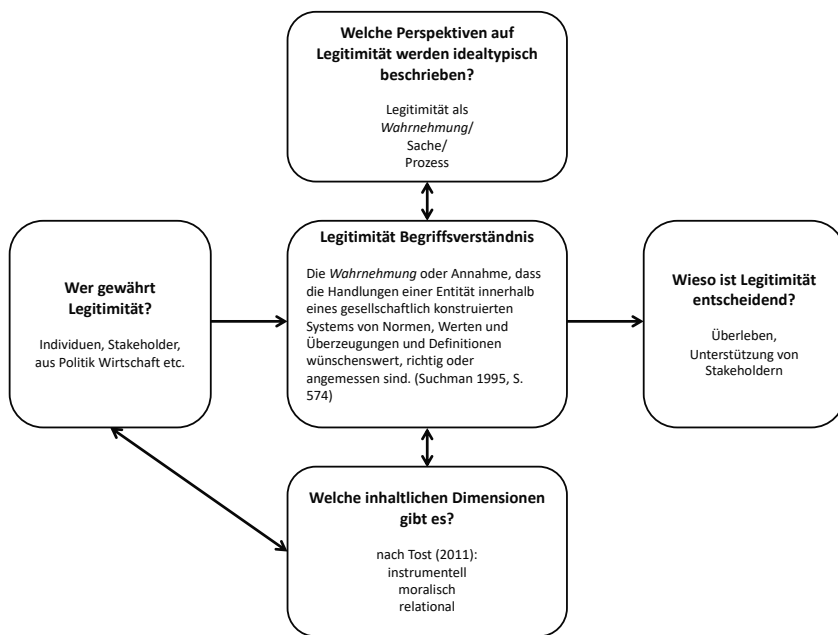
Welche Perspektiven auf Legitimität werden idealtypisch beschrieben?

Legitimität als *Wahrnehmung*/ Sache/ Prozess

Wer gewährt Legitimität?

Individuen, Stakeholder, aus Politik Wirtschaft etc.

Legitimität Begriffsverständnis

Die *Wahrnehmung* oder Annahme, dass die Handlungen einer Entität innerhalb eines gesellschaftlich konstruierten Systems von Normen, Werten und Überzeugungen und Definitionen wünschenswert, richtig oder angemessen sind. (Suchman 1995, S. 574)

Wieso ist Legitimität entscheidend?

Überleben, Unterstützung von Stakeholdern

Welche inhaltlichen Dimensionen gibt es?

nach Tost (2011): instrumentell moralisch relational